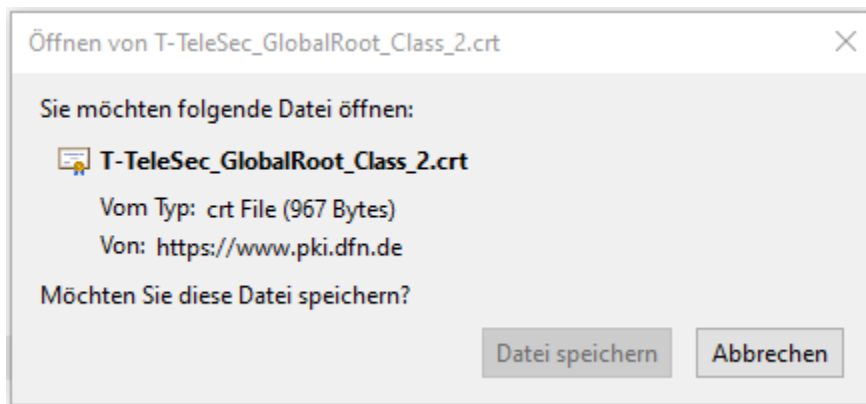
Öffnen von T-TeleSec_GlobalRoot_Class_2.crt

×

Sie möchten folgende Datei öffnen:

T-TeleSec_GlobalRoot_Class_2.crt

Vom Typ: crt File (967 Bytes)

Von: https://www.pki.dfn.de

Möchten Sie diese Datei speichern?

Datei speichern

Abbrechen